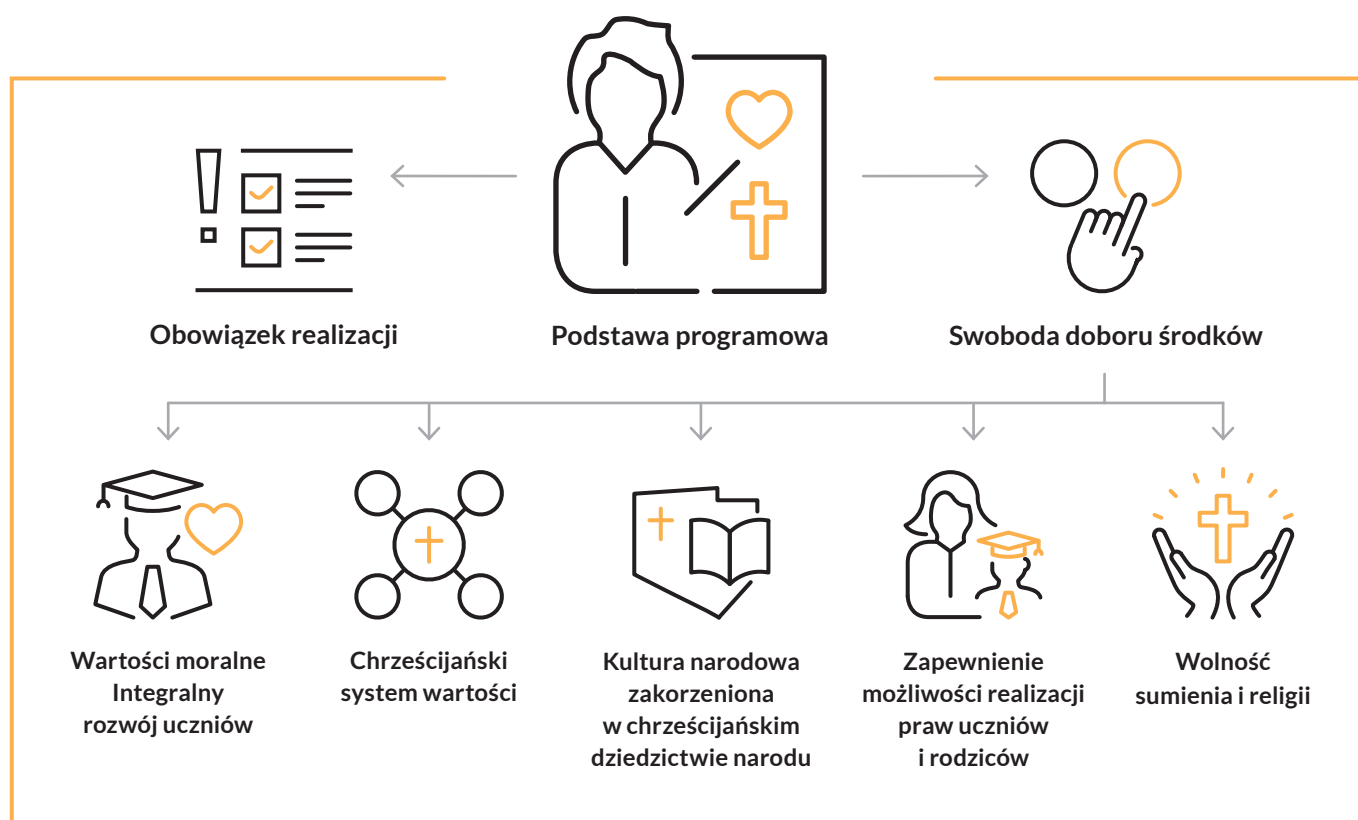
Obowiązek realizacji

Podstawa programowa

Swoboda doboru środków

Wartości moralne
Integralny
rozwój uczniów

Chrześcijański
system wartości

Kultura narodowa
zakorzeniona
w chrześcijańskim
dziedzictwie narodu

Zapewnienie
możliwości realizacji
praw uczniów
i rodziców

Wolność
sumienia i religii